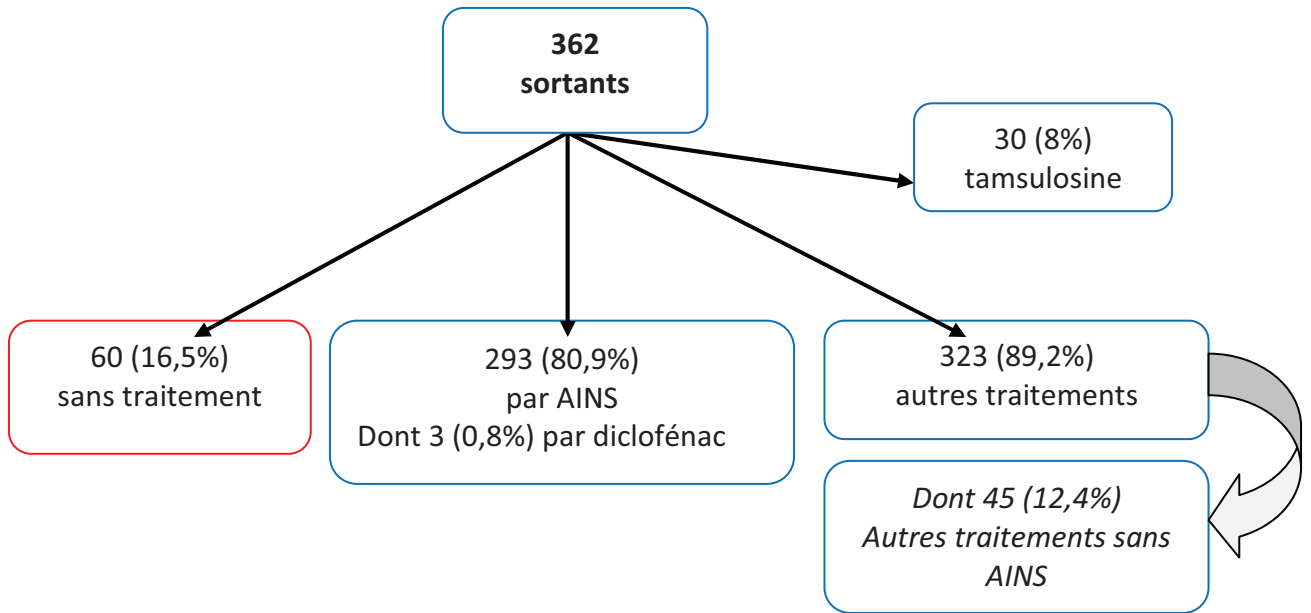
**362**
**sortants**

30 (8%)
tamsulosine

60 (16,5%)
sans traitement

293 (80,9%)
par AINS
Dont 3 (0,8%) par diclofénac

323 (89,2%)
autres traitements

*Dont 45 (12,4%)*
*Autres traitements sans AINS*